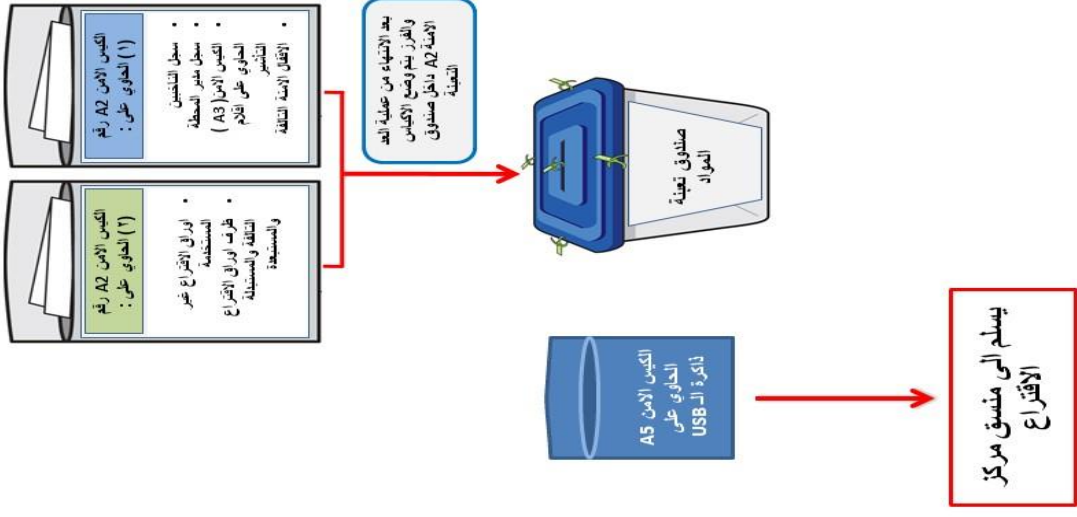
الكيس الامن A2 رقم (١) الحاوي على :

- سجل التأشير
- سجل مدير المحطة
- الكيس الامن A3 الحاوي على اقلام التأشير
- الاقفال الامنة التالفة

الكيس الامن A2 رقم (٢) الحاوي على :

- اوراق الاقتراع غير المستخدمة
- ظرف اوراق الاقتراع التالفة و المستبدلة و المستبعدة

بعد الانتهاء من عملية العد والفرز يتم وضع الاكياس الامنة A2 داخل صندوق التعبئة

صندوق تعبئة المواد

الكيس الامن A5 الحاوي على ذاكرة الـ USB

يسلم الى منسق مركز الاقتراع